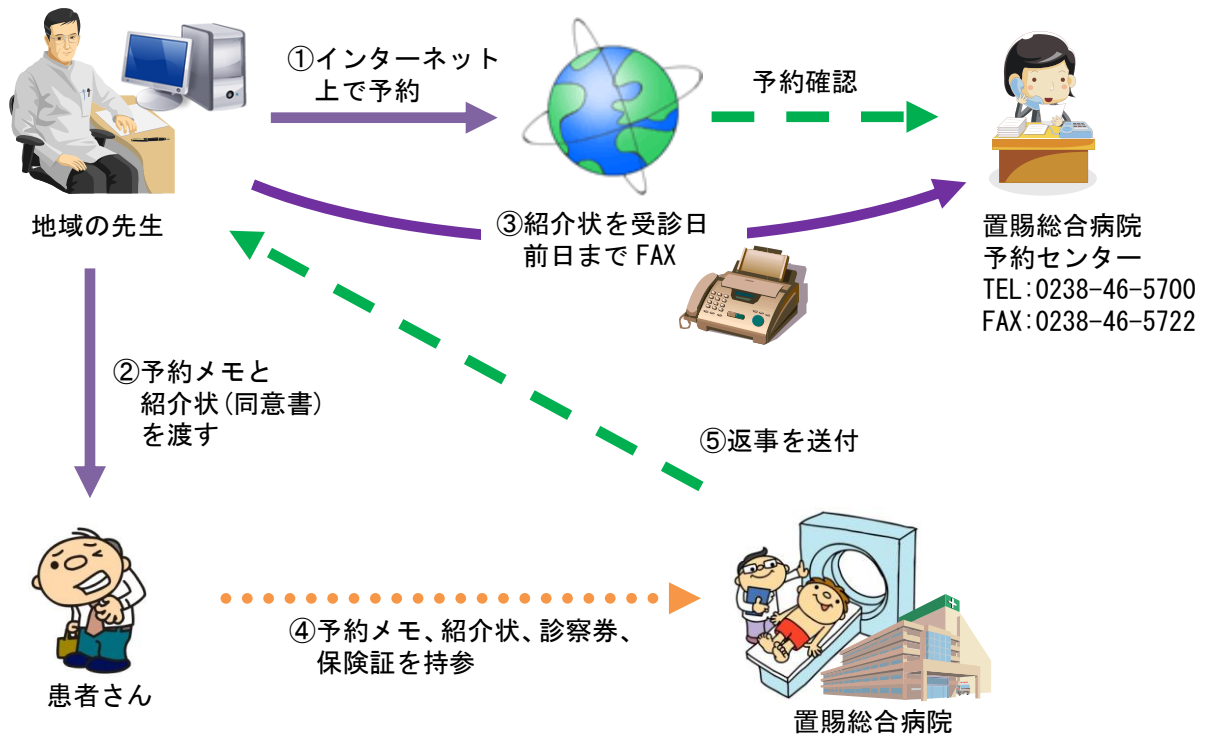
①インターネット上で予約

予約確認

地域の先生

③紹介状を受診日前日までFAX

置賜総合病院
予約センター
TEL:0238-46-5700
FAX:0238-46-5722

②予約メモと紹介状(同意書)を渡す

⑤返事を送付

患者さん

④予約メモ、紹介状、診察券、保険証を持参

置賜総合病院